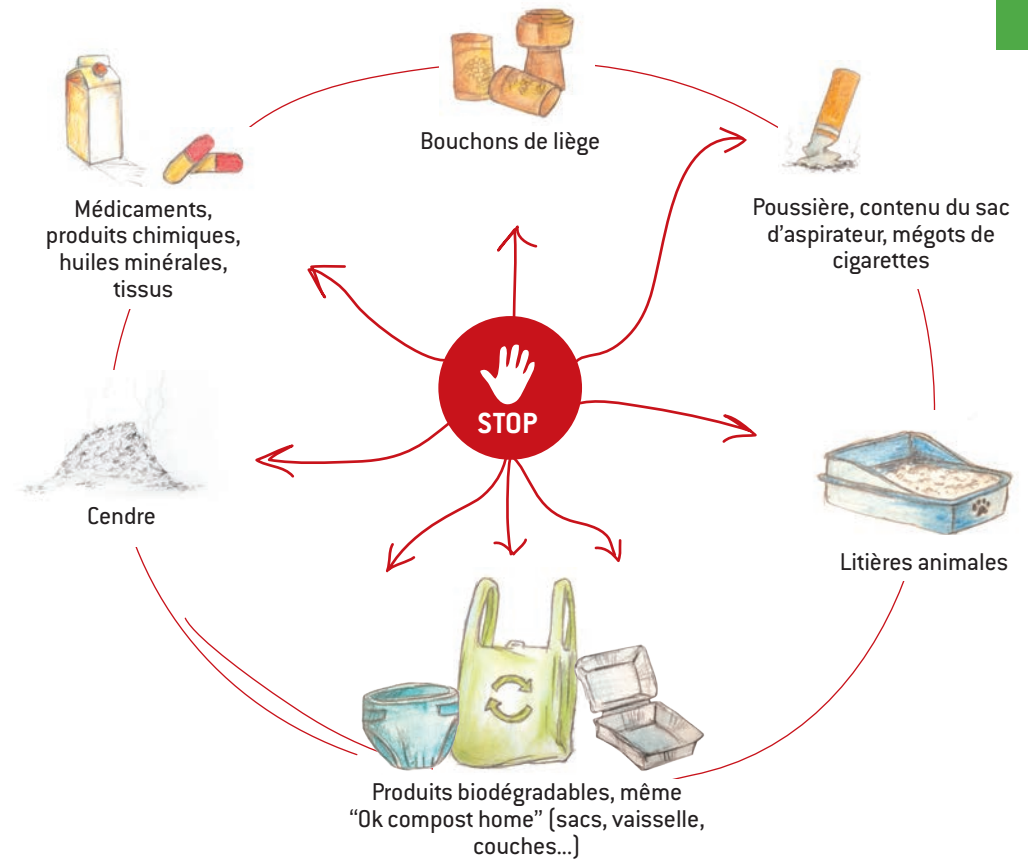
Bouchons de liège

Médicaments, produits chimiques, huiles minérales, tissus

Poussière, contenu du sac d'aspirateur, mégots de cigarettes

STOP

Cendre

Litières animales

Produits biodégradables, même "Ok compost home" (sacs, vaisselle, couches...)